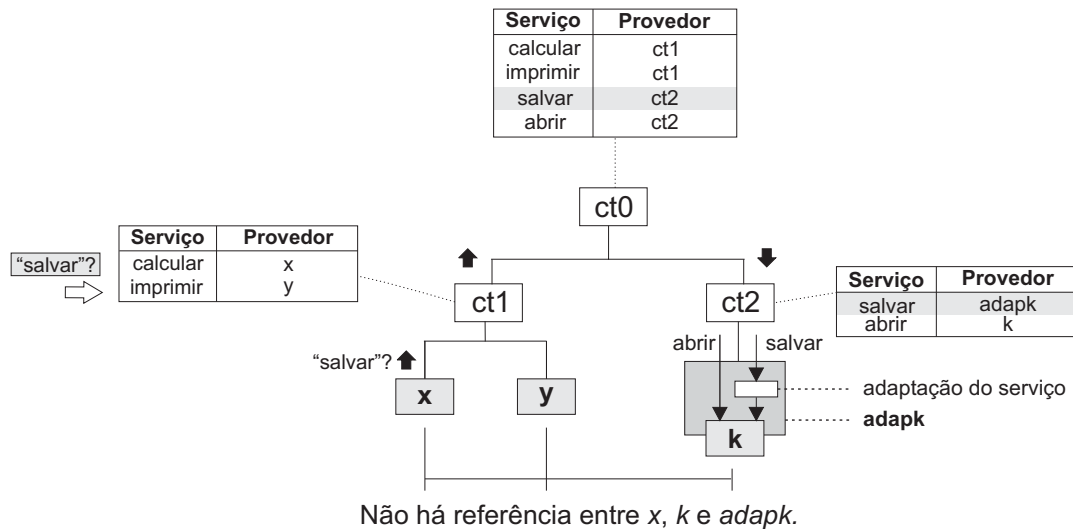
| Serviço | Provedor |
|---|---|
| calcular | ct1 |
| imprimir | ct1 |
| salvar | ct2 |
| abrir | ct2 |

ct0

"salvar"?

| Serviço | Provedor |
|---|---|
| calcular | x |
| imprimir | y |

ct1

ct2

| Serviço | Provedor |
|---|---|
| salvar | adapk |
| abrir | k |

abrir

salvar

"salvar"?

x

y

adaptação do serviço

adapk

k

Não há referência entre *x*, *k* e *adapk.*